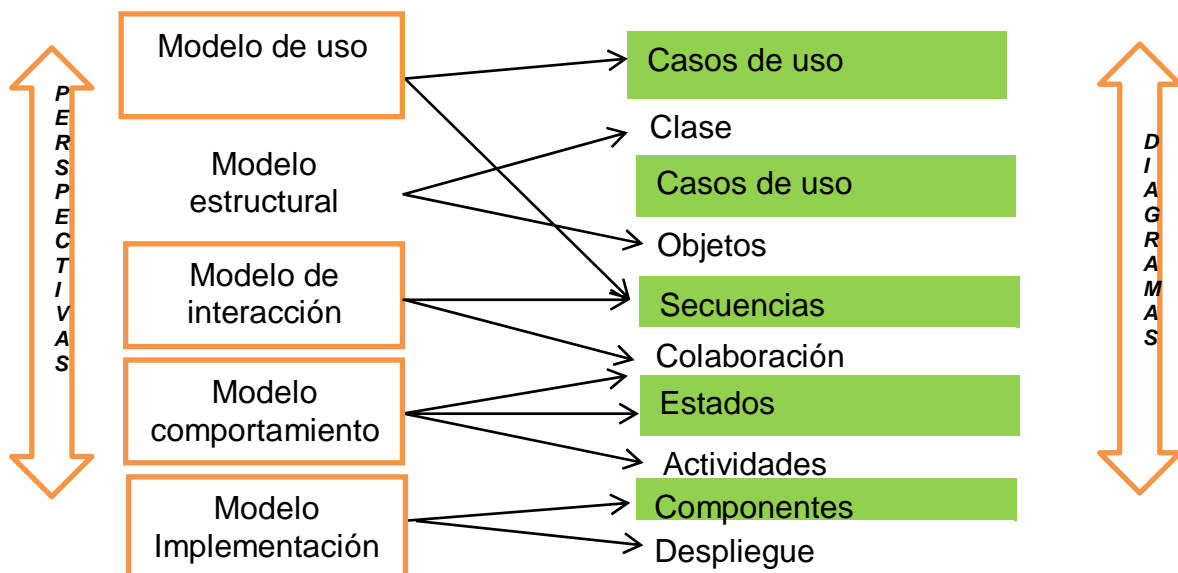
PERSPECTIVAS

Modelo de uso

Modelo estructural

Modelo de interacción

Modelo comportamiento

Modelo Implementación

Casos de uso

Clase

Casos de uso

Objetos

Secuencias

Colaboración

Estados

Actividades

Componentes

Despliegue

DIAGRAMAS